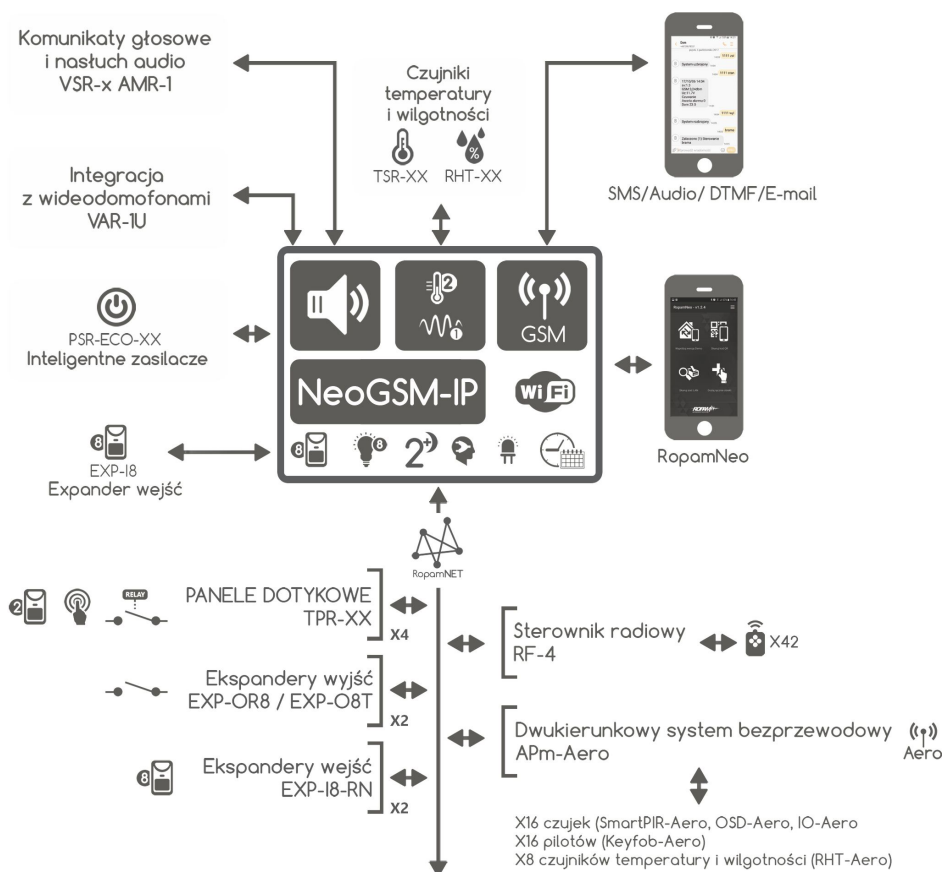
Komunikaty głosowe i nasłuch audio VSR-x AMR-1

Czujniki temperatury i wilgotności

TSR-XX RHT-XX

SMS/Audio/ DTMF/E-mail

Integracja z wideodomofonami VAR-1U

PSR-ECO-XX Inteligentne zasilacze

GSM

NeoGSM-IP

WiFi

RopamNeo

EXP-I8 Expander wejść

2

RopamNET

PANELE DOTYKOWE TPR-XX

X4

RELAY

Sterownik radiowy RF-4

X42

Ekspandery wyjść EXP-OR8 / EXP-O8T

X2

Dwukierunkowy system bezprzewodowy APm-Aero

Aero

Ekspandery wejść EXP-I8-RN

X2

X16 czujek (SmartPIR-Aero, OSD-Aero, IO-Aero
X16 pilotów (Keyfob-Aero)
X8 czujników temperatury i wilgotności (RHT-Aero)